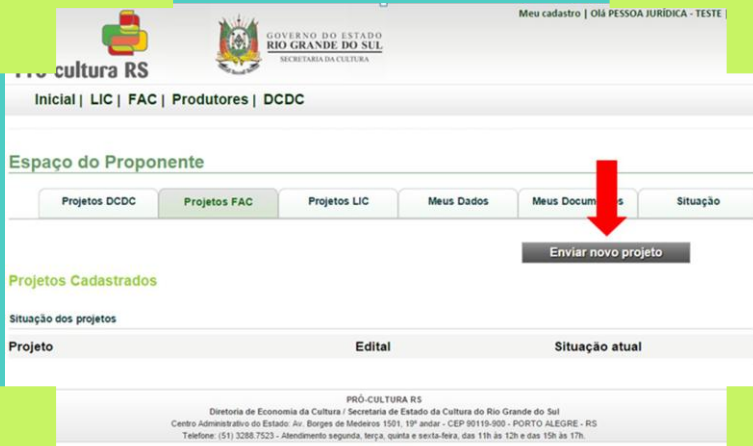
Meu cadastro | Olá PESSOA JURÍDICA - TESTE |

Pró-cultura RS

GOVERNO DO ESTADO
RIO GRANDE DO SUL
SECRETARIA DA CULTURA

Inicial | LIC | FAC | Produtores | DCDC

Espaço do Proponente

Projetos DCDC | Projetos FAC | Projetos LIC | Meus Dados | Meus Docum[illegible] | Situação

Enviar novo projeto

Projetos Cadastrados

Situação dos projetos

| Projeto | Edital | Situação atual |
|---|---|---|

PRÓ-CULTURA RS
Diretoria de Economia da Cultura / Secretaria de Estado da Cultura do Rio Grande do Sul
Centro Administrativo do Estado: Av. Borges de Medeiros 1501, 19º andar - CEP 90119-900 - PORTO ALEGRE - RS
Telefone: (51) 3288.7523 - Atendimento segunda, terça, quinta e sexta-feira, das 11h às 12h e das 15h às 17h.